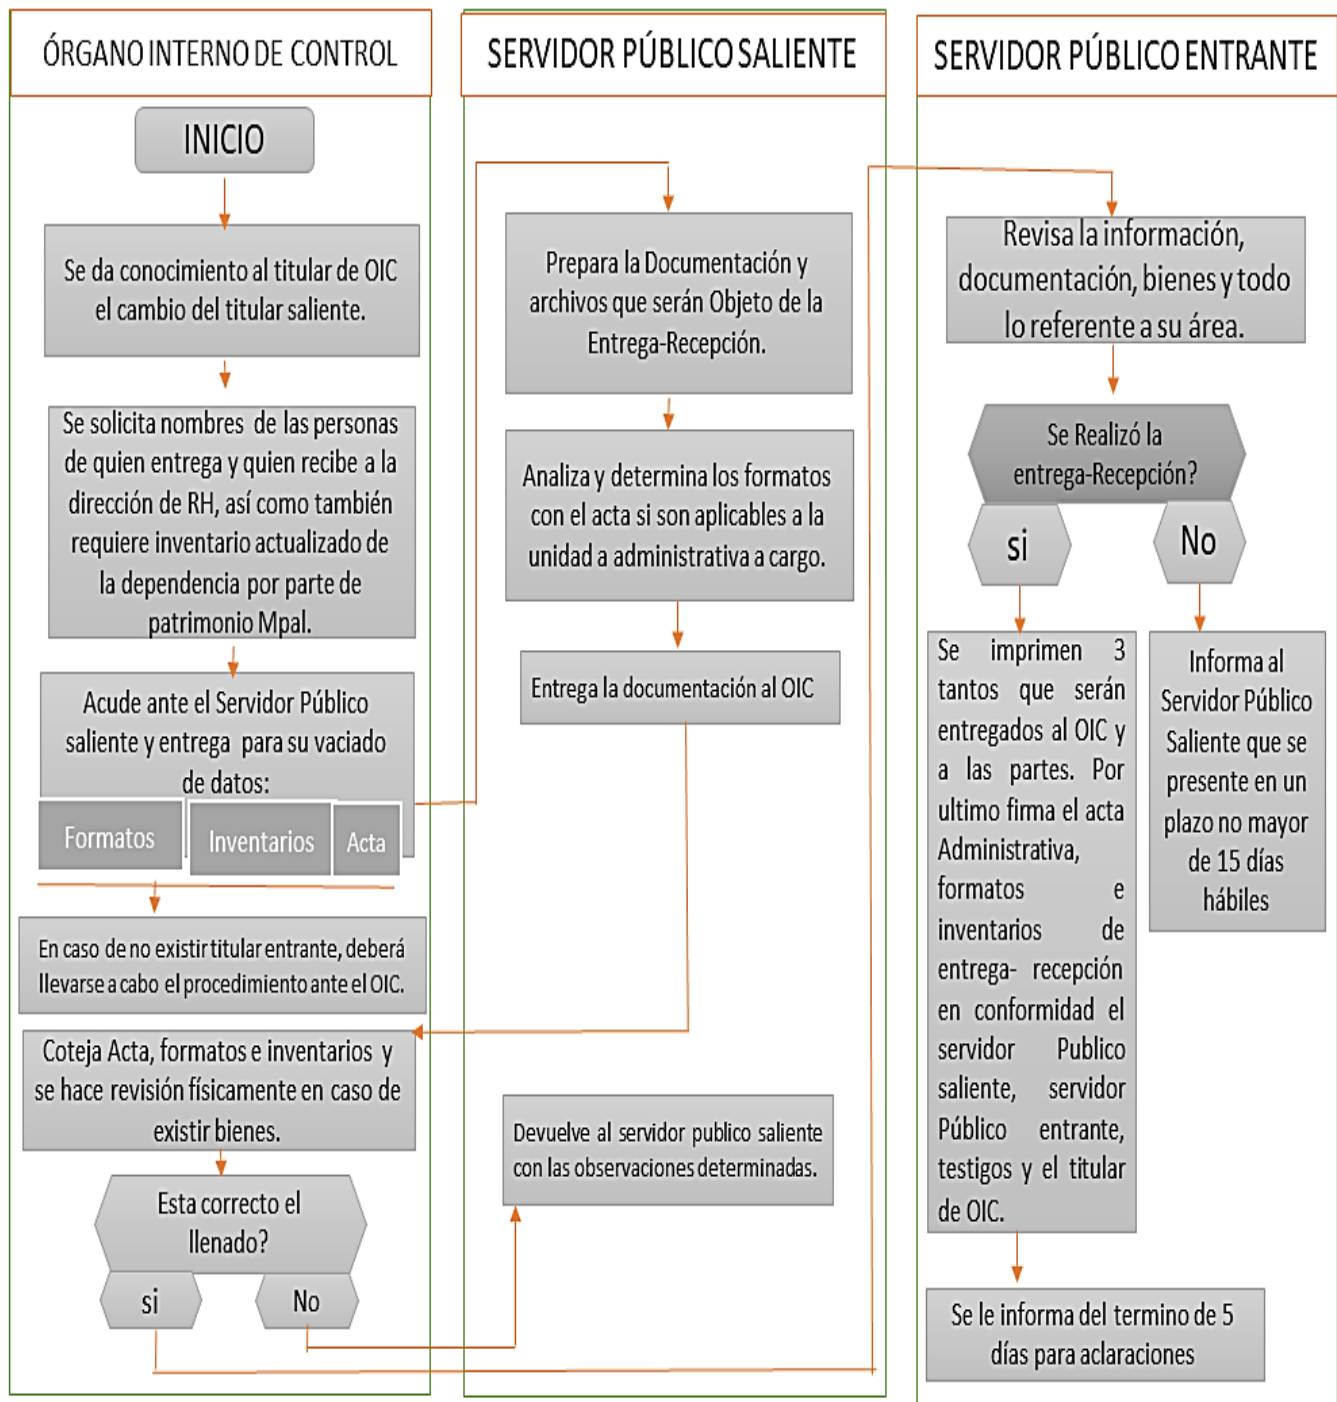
ÓRGANO INTERNO DE CONTROL

INICIO

Se da conocimiento al titular de OIC el cambio del titular saliente.

Se solicita nombres de las personas de quien entrega y quien recibe a la dirección de RH, así como también requiere inventario actualizado de la dependencia por parte de patrimonio Mpal.

Acude ante el Servidor Público saliente y entrega para su vaciado de datos:

Formatos

Inventarios

Acta

En caso de no existir titular entrante, deberá llevarse a cabo el procedimiento ante el OIC.

Coteja Acta, formatos e inventarios y se hace revisión físicamente en caso de existir bienes.

Esta correcto el llenado?

si

No

SERVIDOR PÚBLICO SALIENTE

Prepara la Documentación y archivos que serán Objeto de la Entrega-Recepción.

Analiza y determina los formatos con el acta si son aplicables a la unidad a administrativa a cargo.

Entrega la documentación al OIC

Devuelve al servidor publico saliente con las observaciones determinadas.

SERVIDOR PÚBLICO ENTRANTE

Revisa la información, documentación, bienes y todo lo referente a su área.

Se Realizó la entrega-Recepción?

si

No

Se imprimen 3 tantos que serán entregados al OIC y a las partes. Por ultimo firma el acta Administrativa, formatos e inventarios de entrega- recepción en conformidad el servidor Publico saliente, servidor Público entrante, testigos y el titular de OIC.

Informa al Servidor Público Saliente que se presente en un plazo no mayor de 15 días hábiles

Se le informa del termino de 5 días para aclaraciones